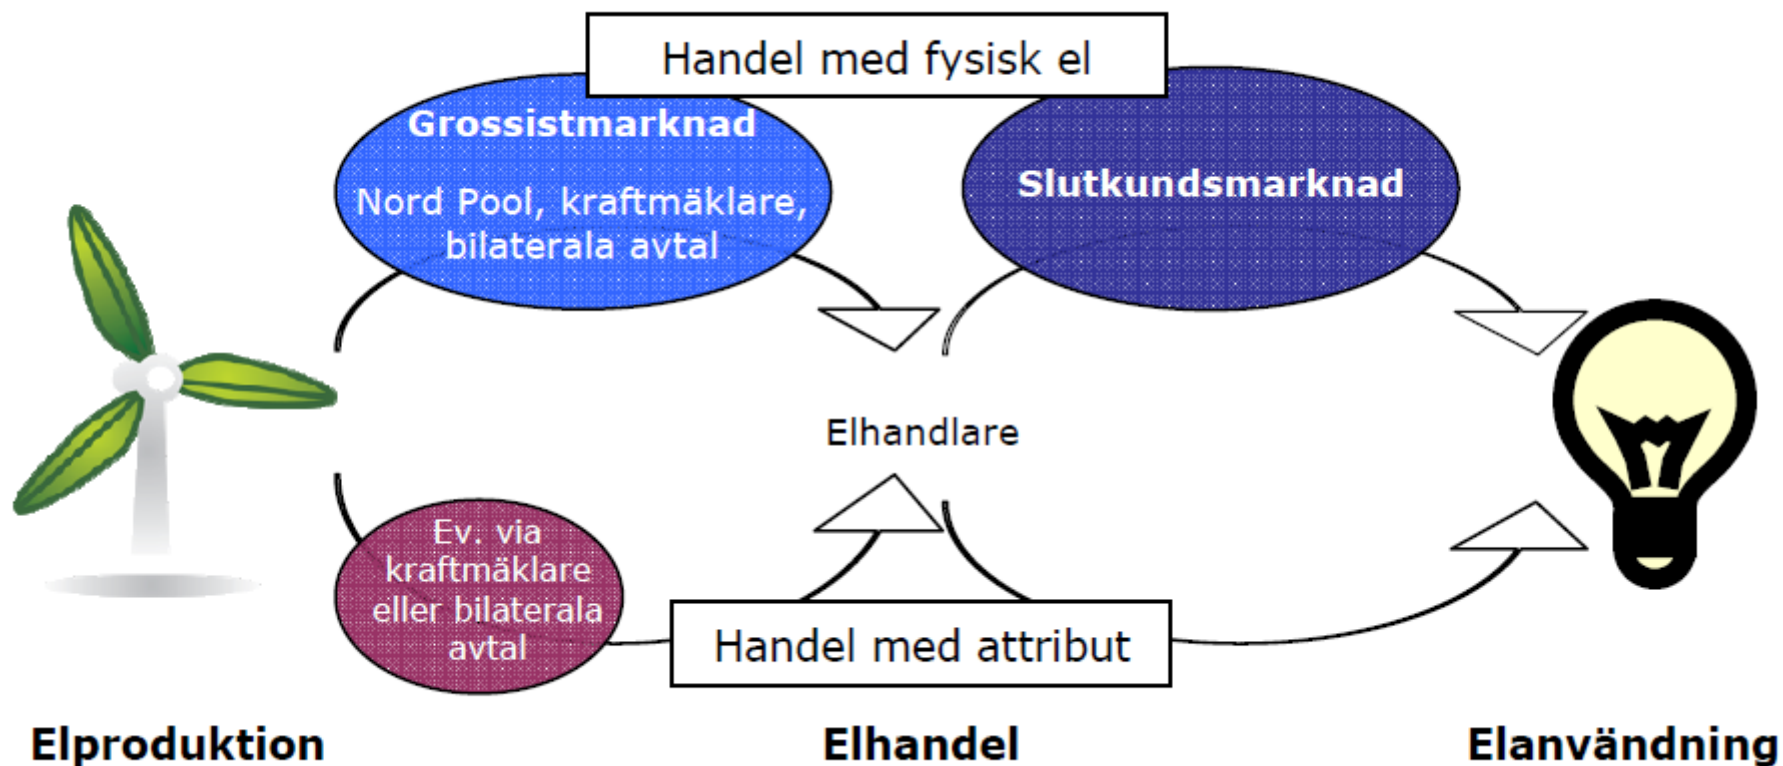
Handel med fysisk el

Grossistmarknad

Nord Pool, kraftmäklare, bilaterala avtal

Slutkundsmarknad

Elhandlare

Ev. via kraftmäklare eller bilaterala avtal

Handel med attribut

Elproduktion

Elhandel

Elanvändning